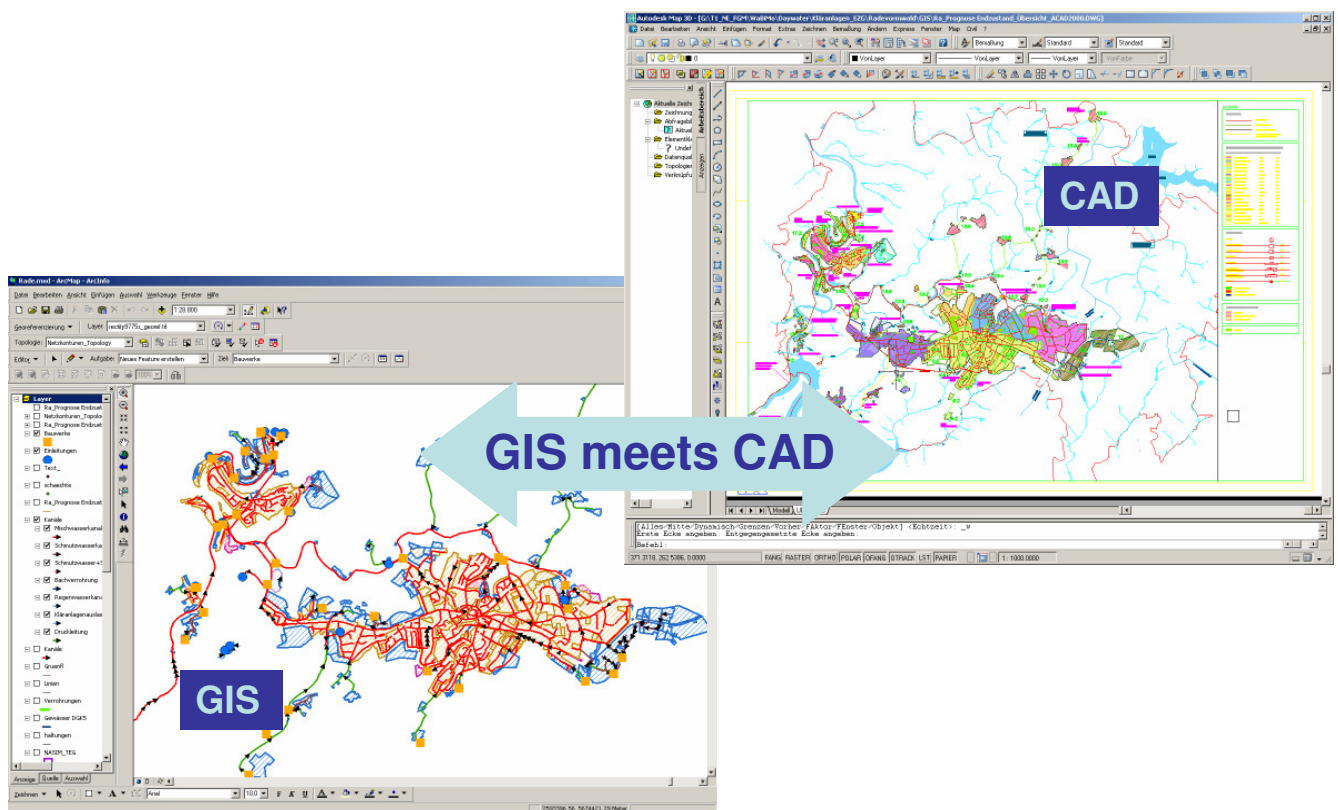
Autodesk Map 3D - [G:\T1_NE_FGM\WaBiMo\Daywater\Kläranlagen_EZG\Radevormwald\GIS\Ra_Prognose Endzustand_Übersicht_ACAD2000.DWG]

Datei Bearbeiten Ansicht Einfügen Format Extras Zeichnen Bemaßung Ändern Express Fenster Map Civil ?

Bemaßung Standard Standard

VonLayer VonLayer VonLayer VonFarbe

Aktuelle Zeichnung
Zeichnung
Abfragebi
Aktuell
Elementkla
Undef
Datenquel
Topologien
Verknüpfu

CAD

Modell

[Alles/Mitte/Dynamisch/Grenzen/Vorher/FAktor/FEnster/Objekt] <Echtzeit>: _w
Erste Ecke angeben: Entgegengesetzte Ecke angeben:
Befehl:

371.3118, 262.5386, 0.0000 FANG RASTER ORTHO POLAR OFANG OTRACK LST PAPIER 1 : 1000.0000

Rade.mxd - ArcMap - ArcInfo

Datei Bearbeiten Ansicht Einfügen Auswahl Werkzeuge Fenster Hilfe

1:28.800

Georeferenzierung Layer: rectify9775s_georef.tif

Topologie: Netzkonturen_Topology

Editor Aufgabe: Neues Feature erstellen Ziel: Bauwerke

Layer
Ra_Prognose Endzust
Netzkonturen_Topolo
Ra_Prognose Endzust
Bauwerke
Einleitungen
Text_
schaechte
Ra_Prognose Endzust
Kanäle
Mischwasserkanal
Schmutzwasserkan
Schmutzwasser+S
Bachverrohrung
Regenwasserkanal
Kläranlagenauslau
Druckleitung
Kanäle
Grusnft
linien
Verrohrungen
Gewässer DGK5
haltungen
NASIM_TEG

Anzeige Quelle Auswahl

Zeichnen Arial 10

2592396,56 5674421,29 Meter

GIS meets CAD

GIS